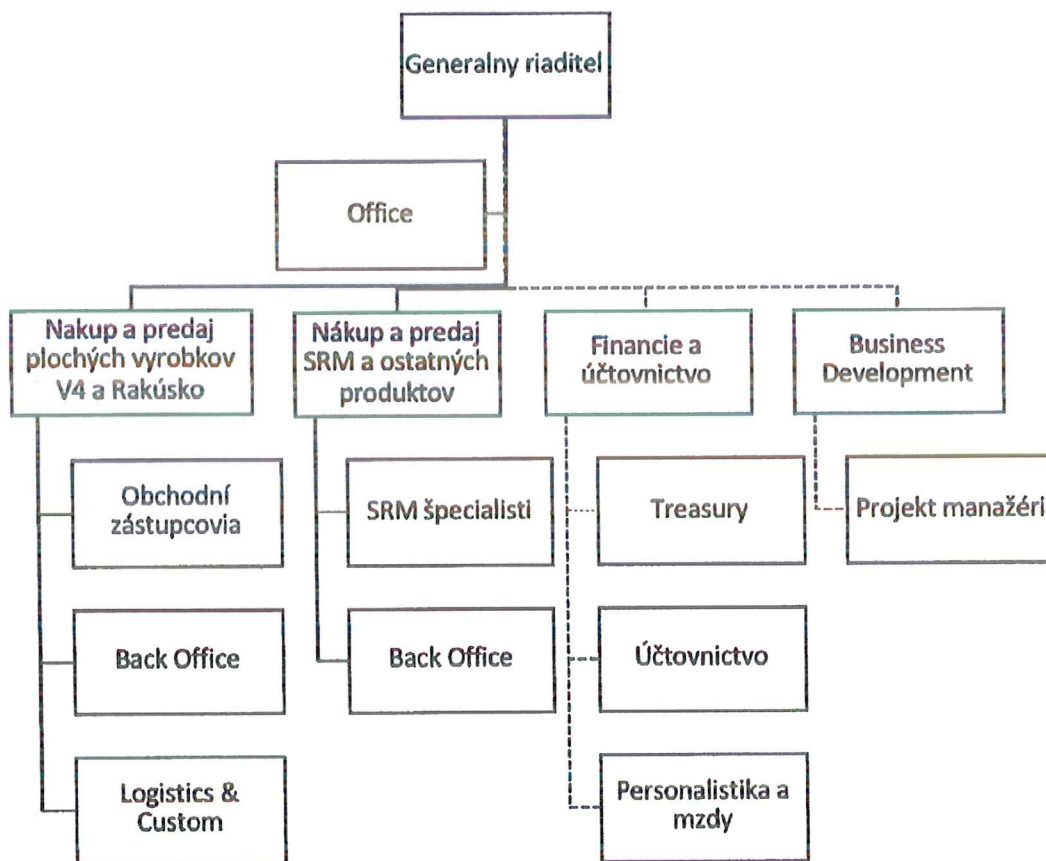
Generalny riaditel

Office

Nakup a predaj plochých vyrobkov V4 a Rakúsko

Nákup a predaj SRM a ostatných produktov

Financie a účtovnictvo

Business Development

Obchodní zástupcovia

SRM špecialisti

Treasury

Projekt manažéri

Back Office

Back Office

Účtovnictvo

Logistics & Custom

Personalistika a mzdy